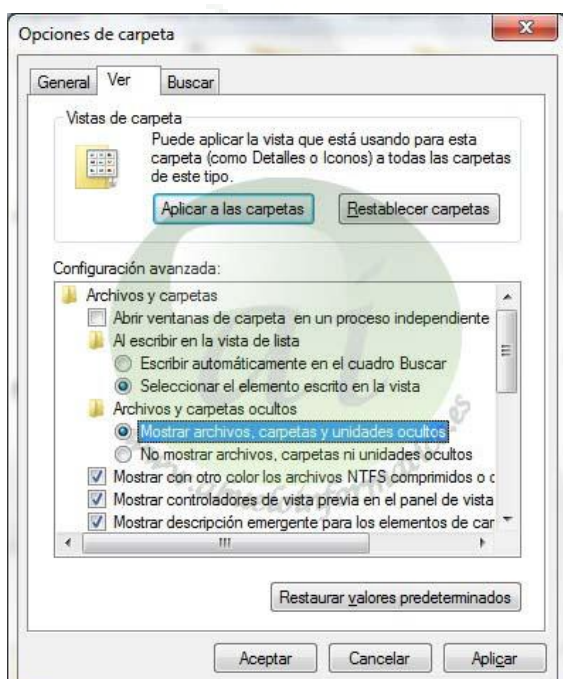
Opciones de carpeta

General | Ver | Buscar

Vistas de carpeta

Puede aplicar la vista que está usando para esta carpeta (como Detalles o Iconos) a todas las carpetas de este tipo.

Aplicar a las carpetas | Restablecer carpetas

Configuración avanzada:

Archivos y carpetas
Abrir ventanas de carpeta en un proceso independiente
Al escribir en la vista de lista
Escribir automáticamente en el cuadro Buscar
Seleccionar el elemento escrito en la vista
Archivos y carpetas ocultos
Mostrar archivos, carpetas y unidades ocultos
No mostrar archivos, carpetas ni unidades ocultos
Mostrar con otro color los archivos NTFS comprimidos o c
Mostrar controladores de vista previa en el panel de vista
Mostrar descripción emergente para los elementos de car

Restaurar valores predeterminados

Aceptar | Cancelar | Aplicar